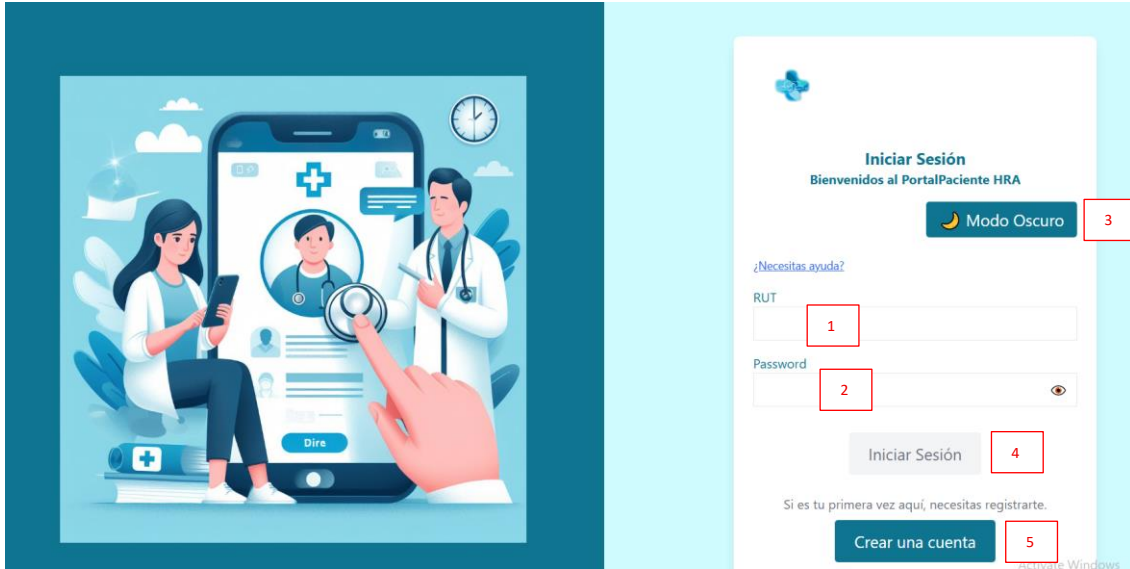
Dire

Iniciar Sesión
Bienvenidos al PortalPaciente HRA

Modo Oscuro

3

¿Necesitas ayuda?

RUT

1

Password

2

Iniciar Sesión

4

Si es tu primera vez aquí, necesitas registrarte.

Crear una cuenta

5

Activate Windows